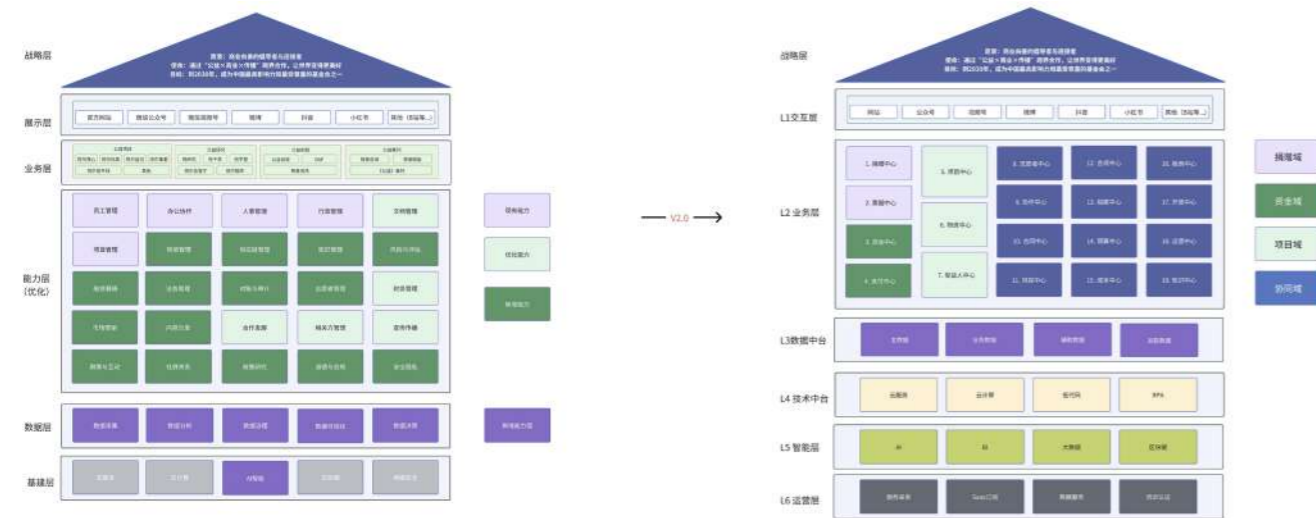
战略层

愿景：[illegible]
使命：通过"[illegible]"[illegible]
目标：到2030年，成为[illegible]

展示层

官方网站 | 微信公众号 | 微信视频号 | 微博 | 抖音 | 小红书 | 其他（B站等）

业务层

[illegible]

能力层（优化）

| 员工管理 | 办公协作 | 人事管理 | 行政管理 | 文档管理 |
|---|---|---|---|---|
| 项目管理 | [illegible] | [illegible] | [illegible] | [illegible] |
| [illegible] | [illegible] | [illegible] | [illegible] | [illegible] |
| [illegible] | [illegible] | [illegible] | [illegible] | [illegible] |
| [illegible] | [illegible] | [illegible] | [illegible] | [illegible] |

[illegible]
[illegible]
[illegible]

数据层

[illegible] | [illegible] | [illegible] | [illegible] | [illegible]

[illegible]

基建层

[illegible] | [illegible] | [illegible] | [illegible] | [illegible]

V2.0

战略层

愿景：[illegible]
使命：通过"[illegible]"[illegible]
目标：到2030年，成为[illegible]

L1交互层

网站 | 公众号 | 视频号 | 微博 | 抖音 | 小红书 | 其他（B站等）

L2 业务层

1. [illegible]中心 | 5. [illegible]中心 | 8. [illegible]中心 | 12. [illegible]中心 | 16. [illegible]中心
2. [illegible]中心 | 6. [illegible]中心 | 9. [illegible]中心 | 13. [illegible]中心 | 17. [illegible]中心
3. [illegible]中心 | 7. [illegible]中心 | 10. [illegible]中心 | 14. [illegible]中心 | 18. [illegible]中心
4. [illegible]中心 | 11. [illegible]中心 | 15. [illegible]中心 | 19. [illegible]中心

捐赠域
资金域
项目域
协同域

L3数据中台

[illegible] | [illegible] | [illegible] | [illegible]

L4 技术中台

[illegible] | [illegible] | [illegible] | RPA

L5 智能层

AI | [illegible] | 大数据 | 区块链

L6 运营层

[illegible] | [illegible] | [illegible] | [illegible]